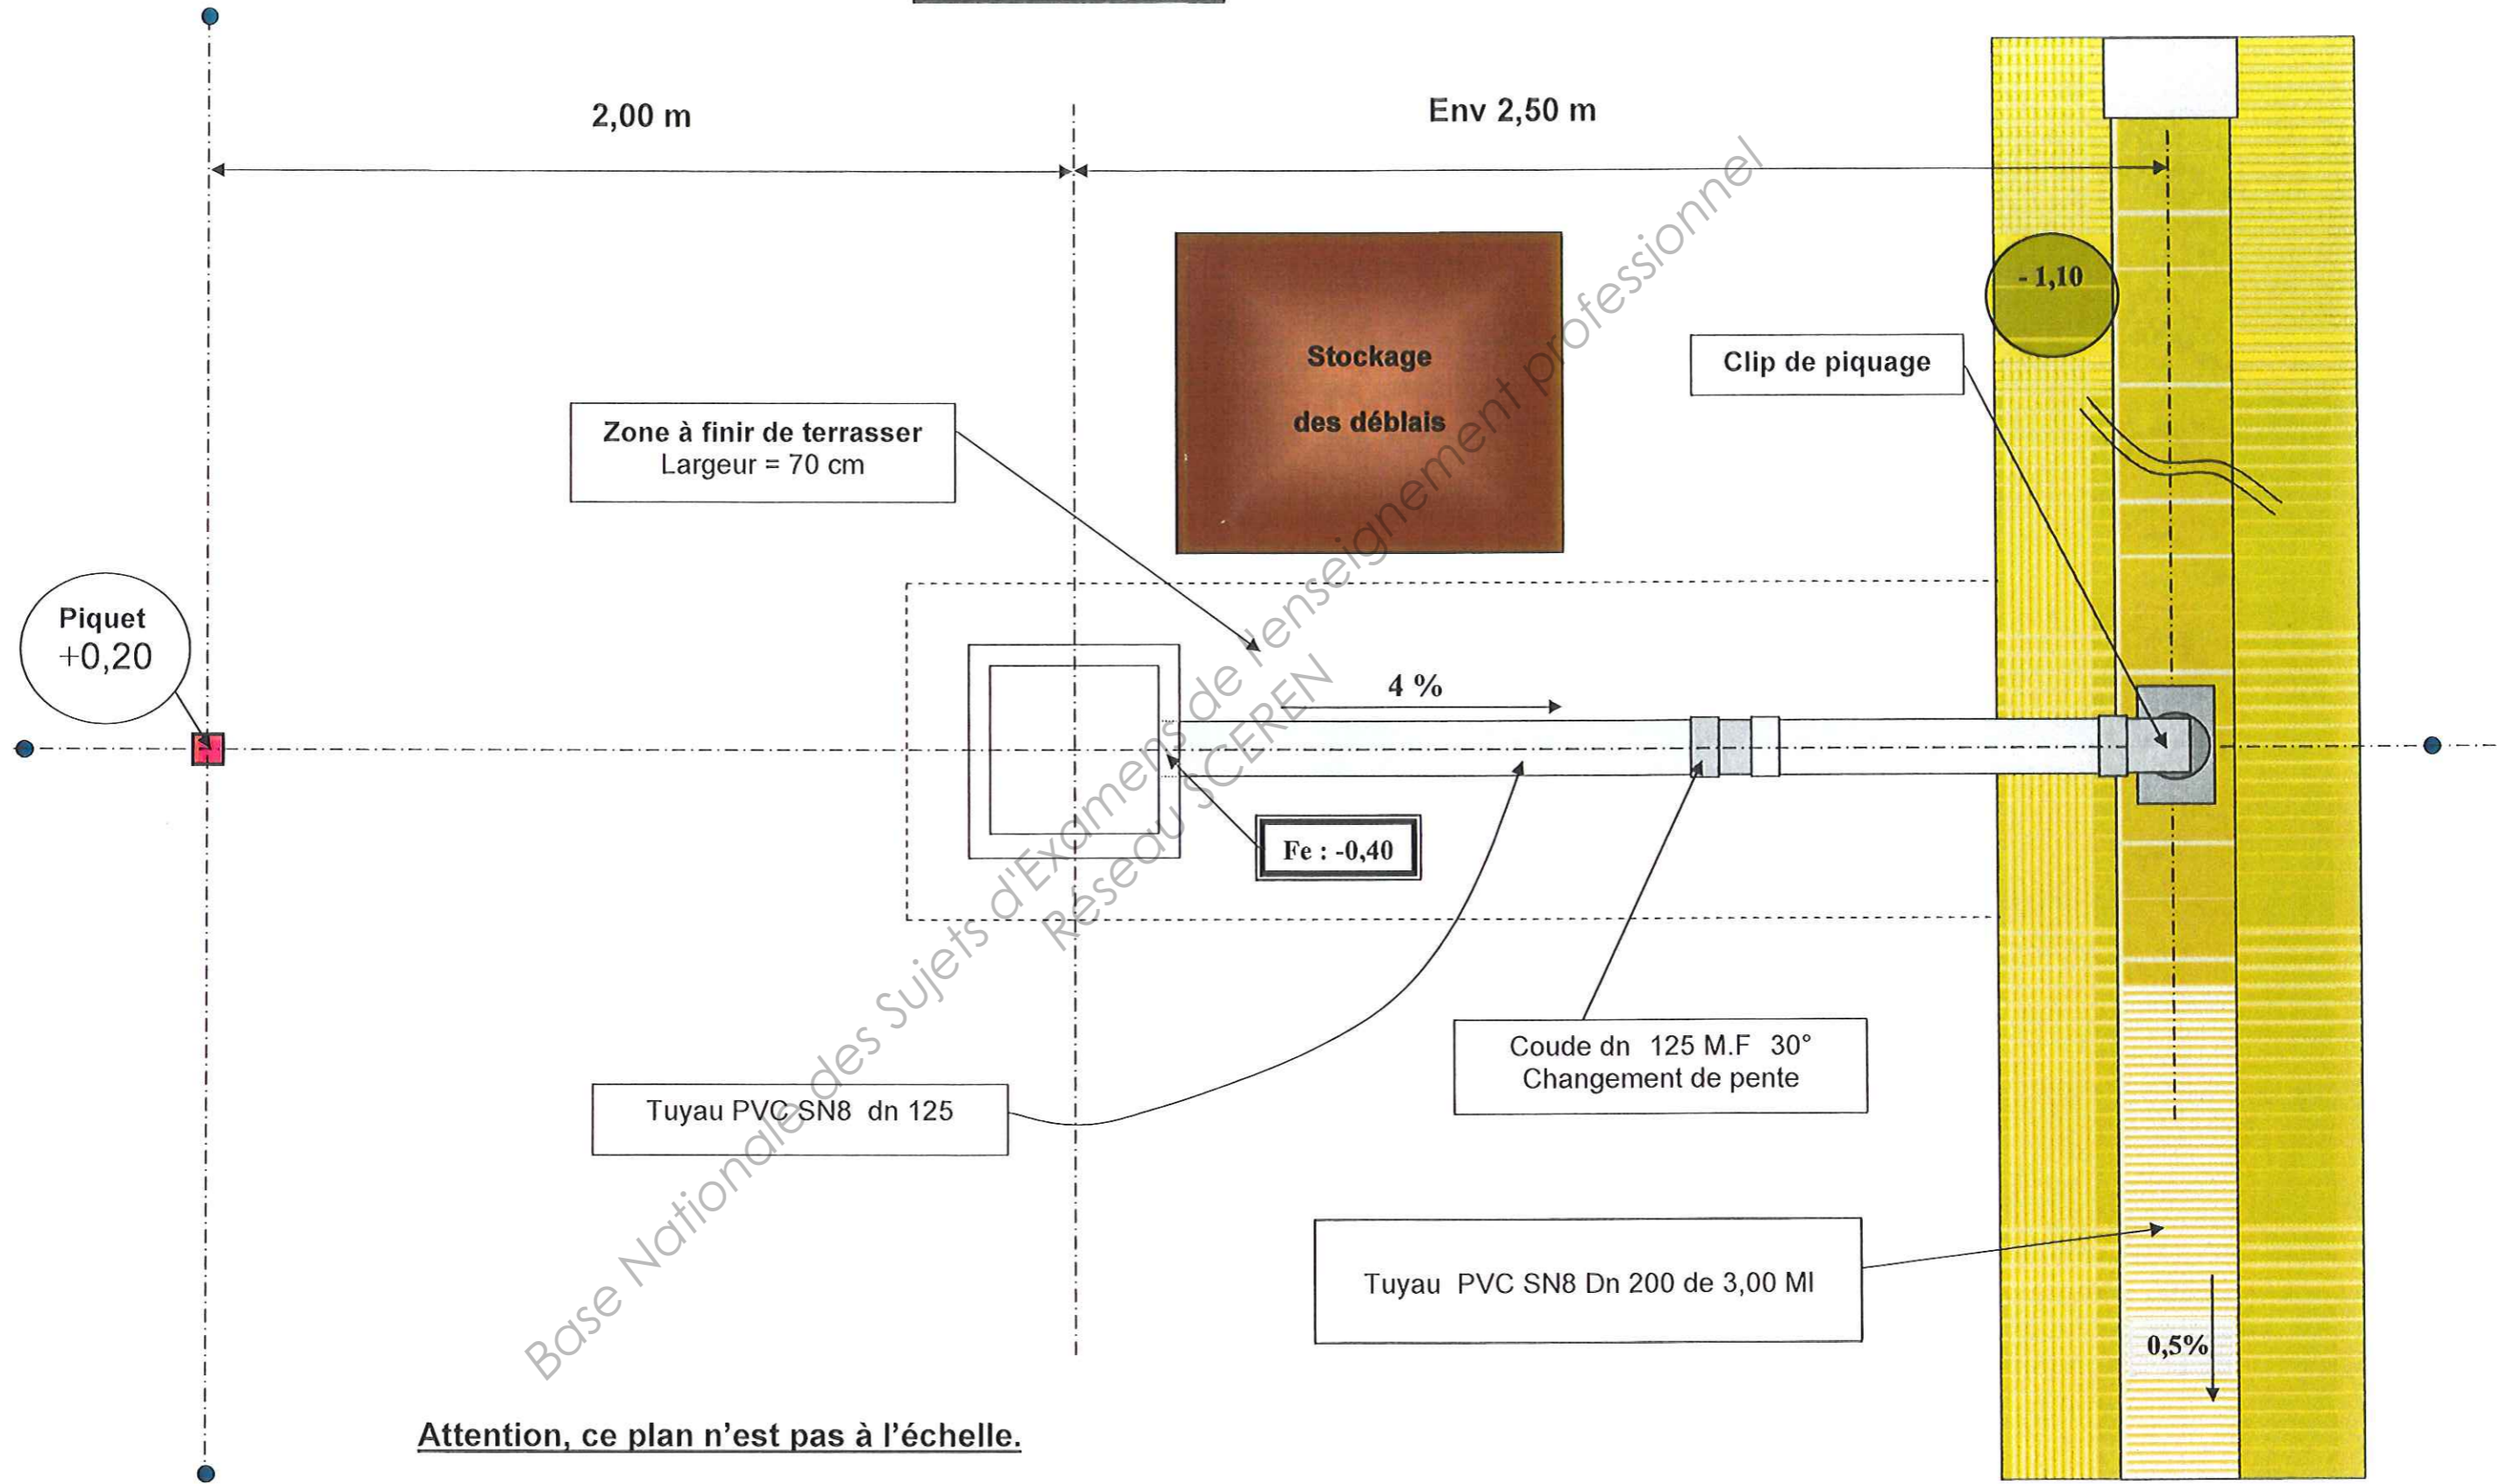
2,00 m

Env 2,50 m

Stockage

des déblais

- 1,10

Clip de piquage

Zone à finir de terrasser
Largeur = 70 cm

Piquet
+0,20

4 %

Fe : -0,40

Coude dn 125 M.F 30°
Changement de pente

Tuyau PVC SN8 dn 125

Tuyau PVC SN8 Dn 200 de 3,00 Ml

0,5%

Attention, ce plan n'est pas à l'échelle.

Base Nationale des Sujets d'Examens de l'enseignement professionnel
Réseau SCEREN